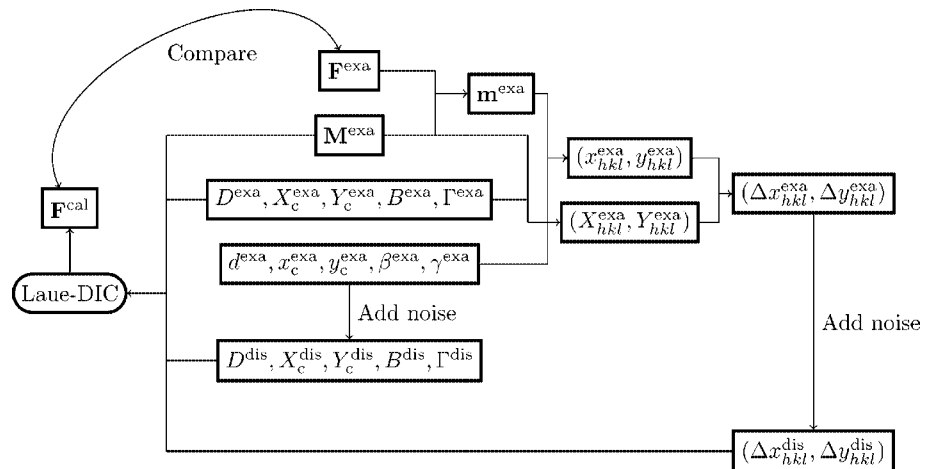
Compare

$\mathbf{F}^{\text{exa}}$

$\mathbf{m}^{\text{exa}}$

$\mathbf{M}^{\text{exa}}$

$(x_{hkl}^{\text{exa}}, y_{hkl}^{\text{exa}})$

$\mathbf{F}^{\text{cal}}$

$D^{\text{exa}}, X_{\text{c}}^{\text{exa}}, Y_{\text{c}}^{\text{exa}}, B^{\text{exa}}, \Gamma^{\text{exa}}$

$(\Delta x_{hkl}^{\text{exa}}, \Delta y_{hkl}^{\text{exa}})$

$(X_{hkl}^{\text{exa}}, Y_{hkl}^{\text{exa}})$

$d^{\text{exa}}, x_{\text{c}}^{\text{exa}}, y_{\text{c}}^{\text{exa}}, \beta^{\text{exa}}, \gamma^{\text{exa}}$

Laue-DIC

Add noise

Add noise

$D^{\text{dis}}, X_{\text{c}}^{\text{dis}}, Y_{\text{c}}^{\text{dis}}, B^{\text{dis}}, \Gamma^{\text{dis}}$

$(\Delta x_{hkl}^{\text{dis}}, \Delta y_{hkl}^{\text{dis}})$